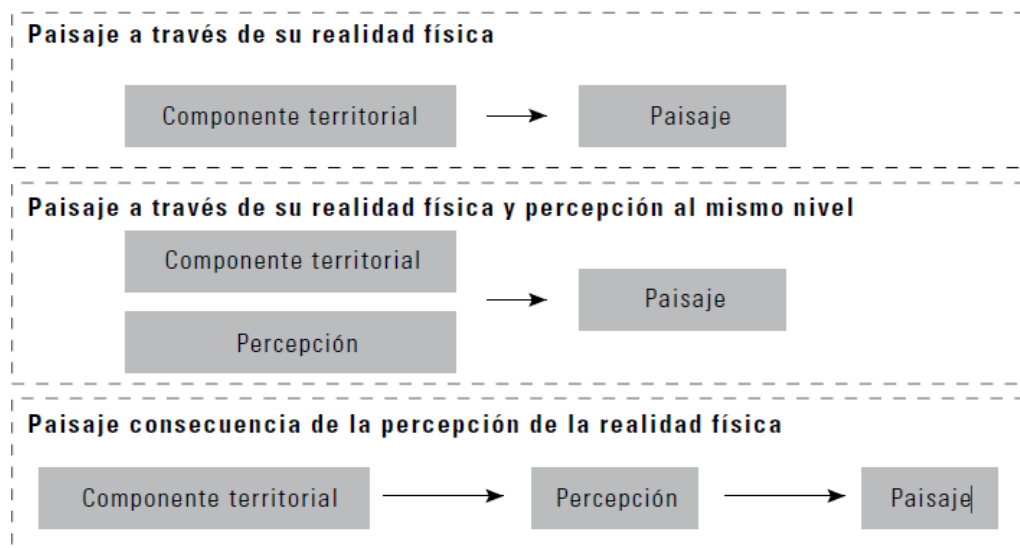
Paisaje a través de su realidad física

Componente territorial

Paisaje

Paisaje a través de su realidad física y percepción al mismo nivel

Componente territorial

Percepción

Paisaje

Paisaje consecuencia de la percepción de la realidad física

Componente territorial

Percepción

Paisaje